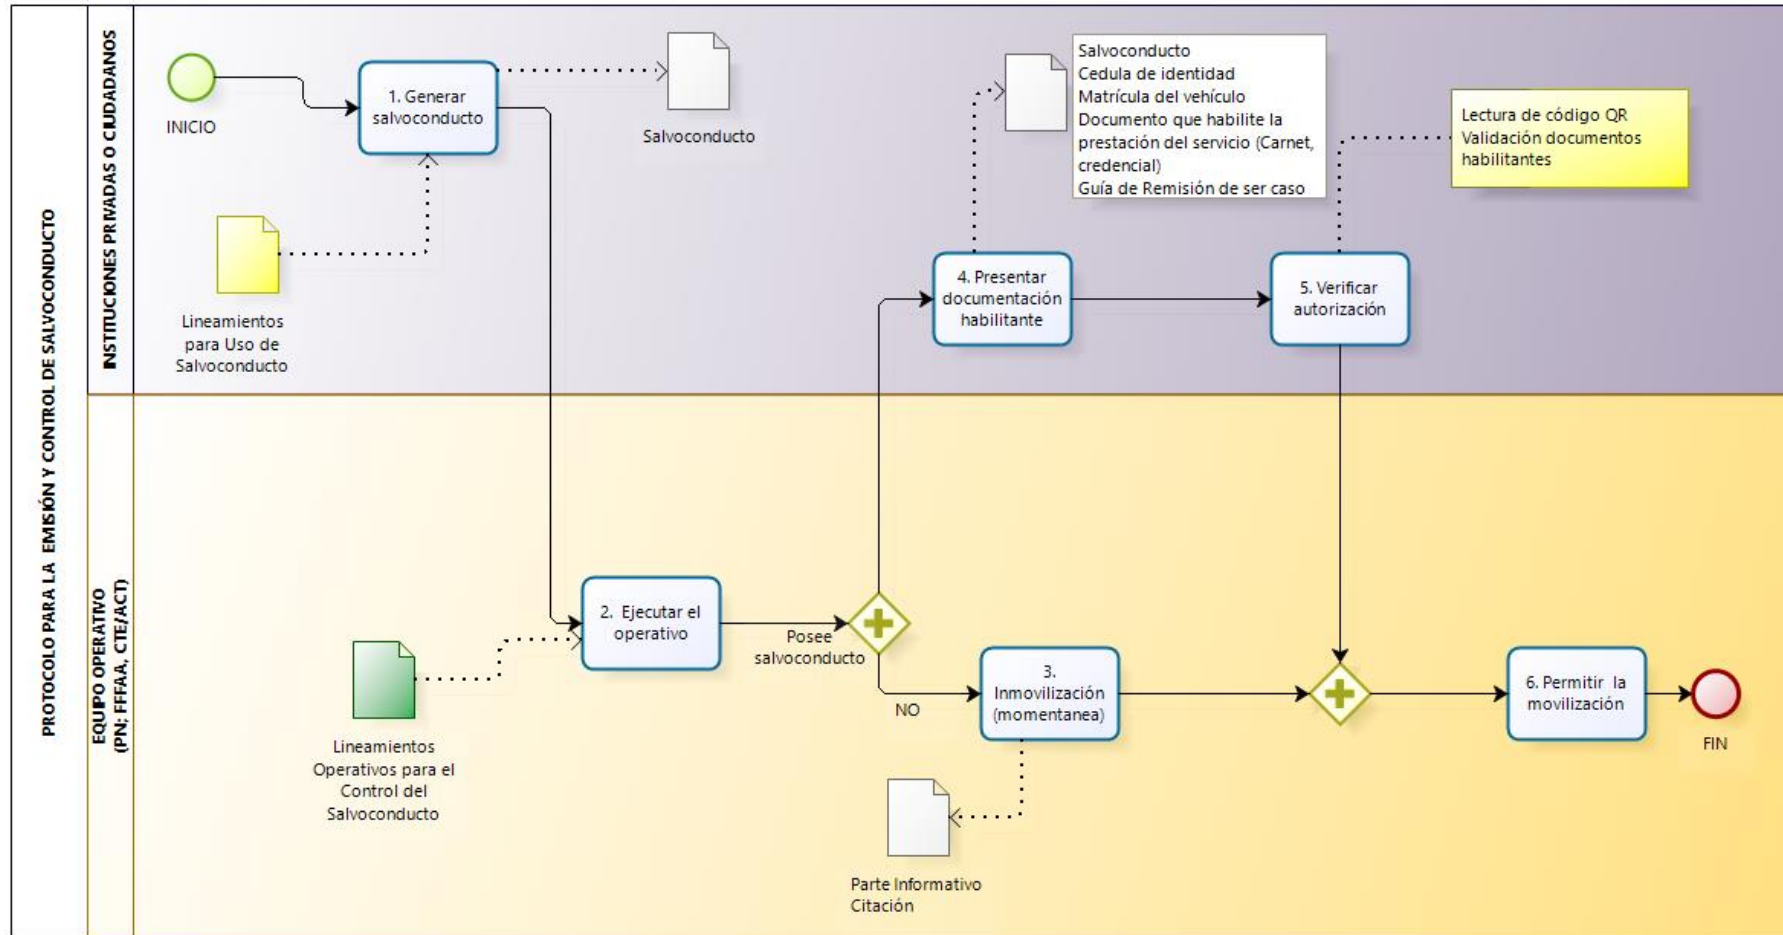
PROTOCOLO PARA LA EMISIÓN Y CONTROL DE SALVOCONDUCTO

INSTITUCIONES PRIVADAS O CIUDADANOS

INICIO

1. Generar salvoconducto

Salvoconducto

Lineamientos para Uso de Salvoconducto

Salvoconducto
Cedula de identidad
Matrícula del vehículo
Documento que habilite la prestación del servicio (Carnet, credencial)
Guía de Remisión de ser caso

4. Presentar documentación habilitante

Lectura de código QR
Validación documentos habilitantes

5. Verificar autorización

EQUIPO OPERATIVO (PN; FFFAA, CTE/ACT)

2. Ejecutar el operativo

Posee salvoconducto

NO

3. Inmovilización (momentanea)

6. Permitir la movilización

FIN

Lineamientos Operativos para el Control del Salvoconducto

Parte Informativo Citación